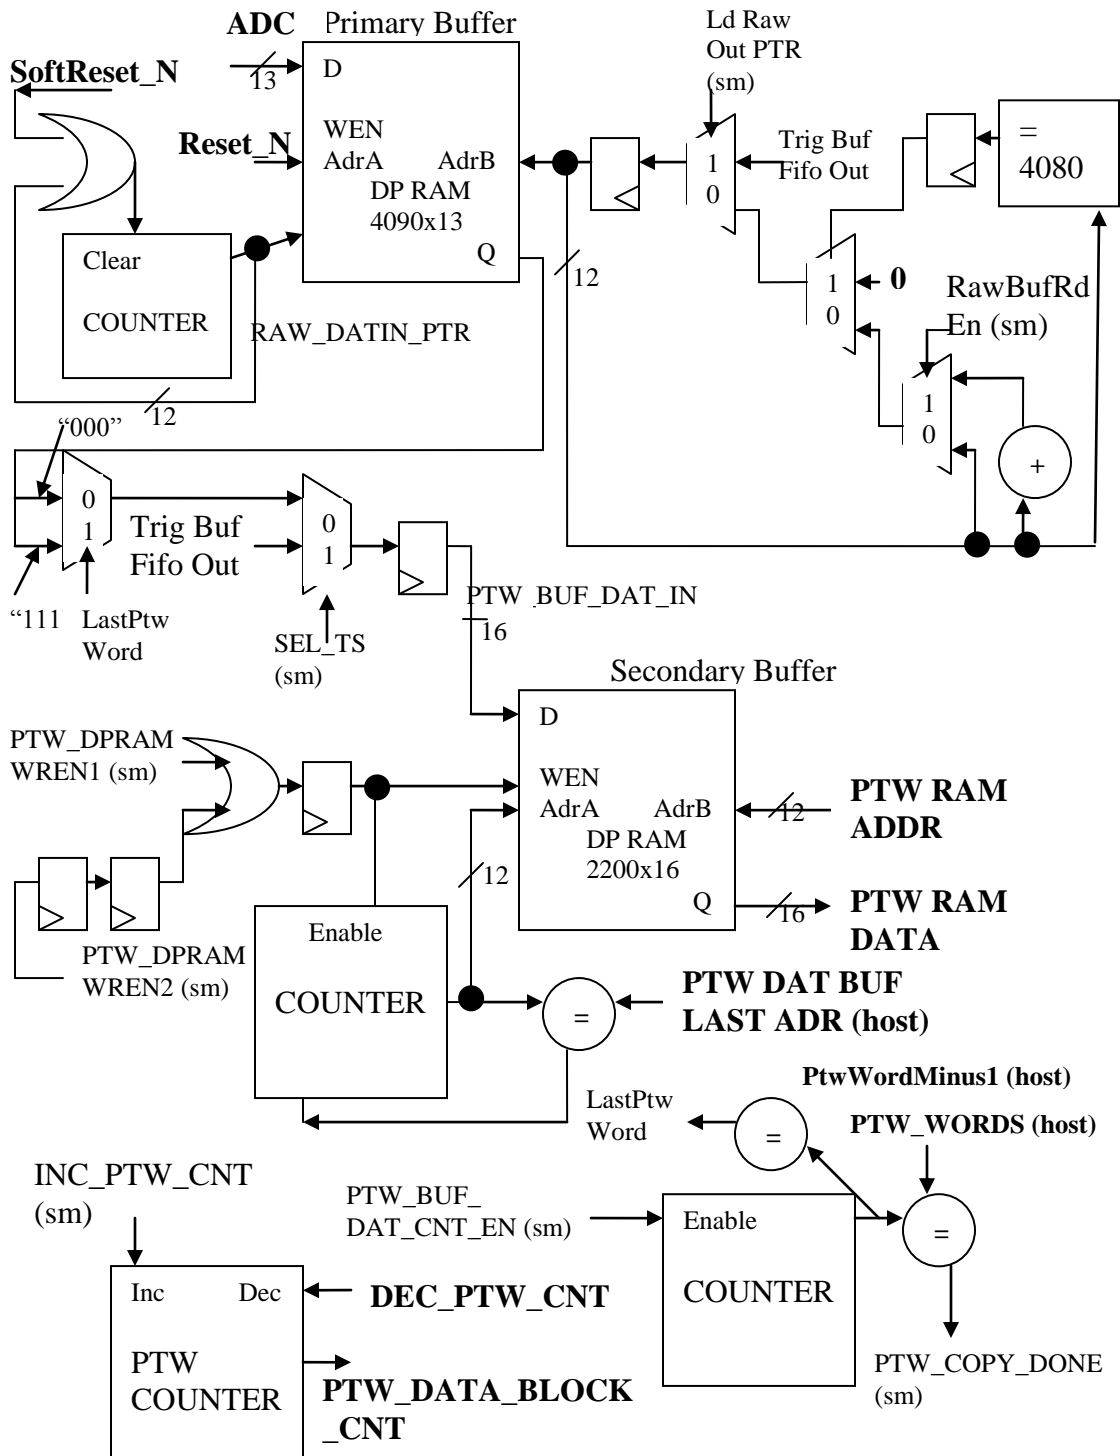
ADC
Primary Buffer
Ld Raw Out PTR (sm)
SoftReset_N
13
D
Reset_N
WEN
AdrA
AdrB
DP RAM
4090x13
Q
1
0
Trig Buf Fifo Out
=
4080
Clear
COUNTER
RAW_DATIN_PTR
12
1
0
0
RawBufRd En (sm)
1
0
12
+
"000"
0
1
Trig Buf Fifo Out
0
1
"111
LastPtw Word
SEL_TS (sm)
PTW_BUF_DAT_IN
16
Secondary Buffer
D
PTW_DPRAM WREN1 (sm)
WEN
AdrA
AdrB
DP RAM
2200x16
Q
12
PTW RAM ADDR
12
16
PTW RAM DATA
PTW_DPRAM WREN2 (sm)
Enable
COUNTER
=
PTW DAT BUF LAST ADR (host)
PtwWordMinus1 (host)
LastPtw Word
=
PTW_WORDS (host)
INC_PTW_CNT (sm)
PTW_BUF_ DAT_CNT_EN (sm)
Enable
COUNTER
=
Inc
Dec
DEC_PTW_CNT
PTW COUNTER
PTW_DATA_BLOCK _CNT
PTW_COPY_DONE (sm)